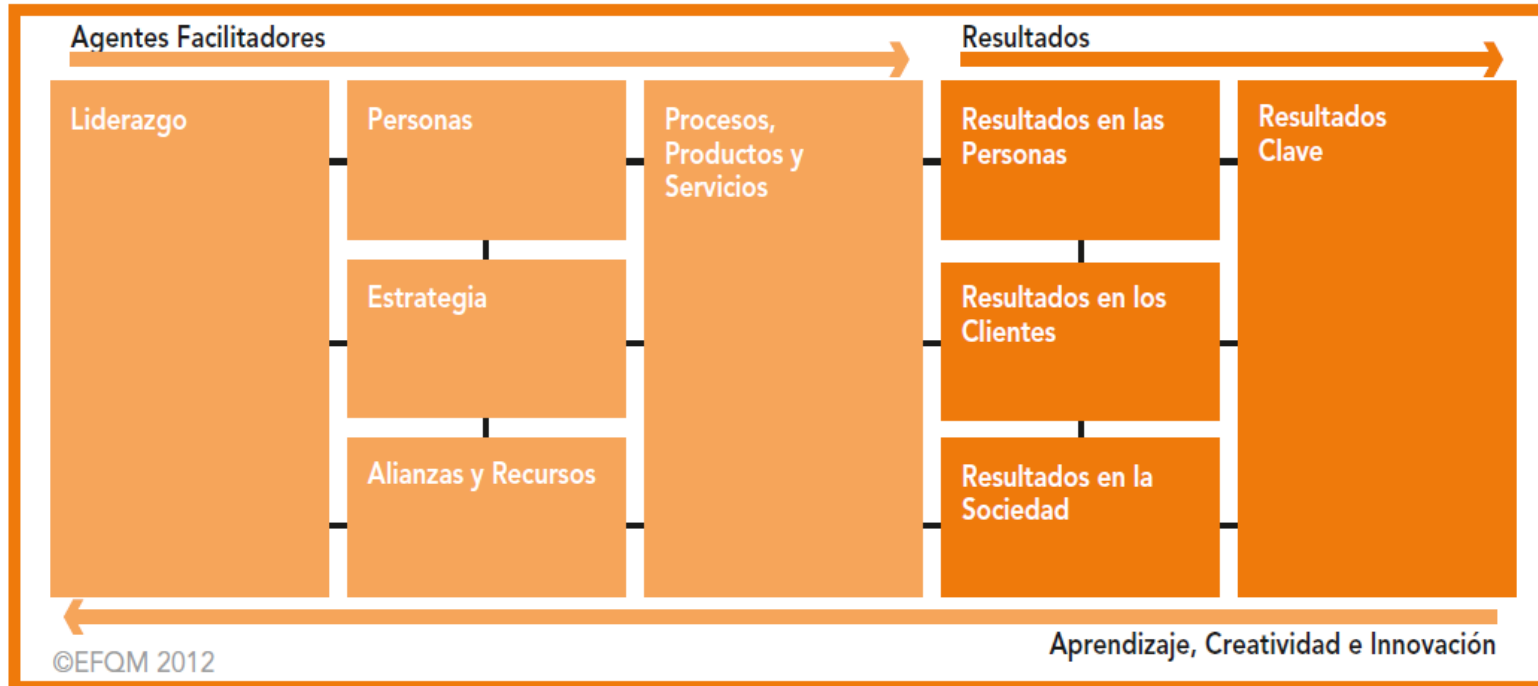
Agentes Facilitadores

Resultados

Liderazgo

Personas

Estrategia

Alianzas y Recursos

Procesos, Productos y Servicios

Resultados en las Personas

Resultados en los Clientes

Resultados en la Sociedad

Resultados Clave

Aprendizaje, Creatividad e Innovación

©EFQM 2012